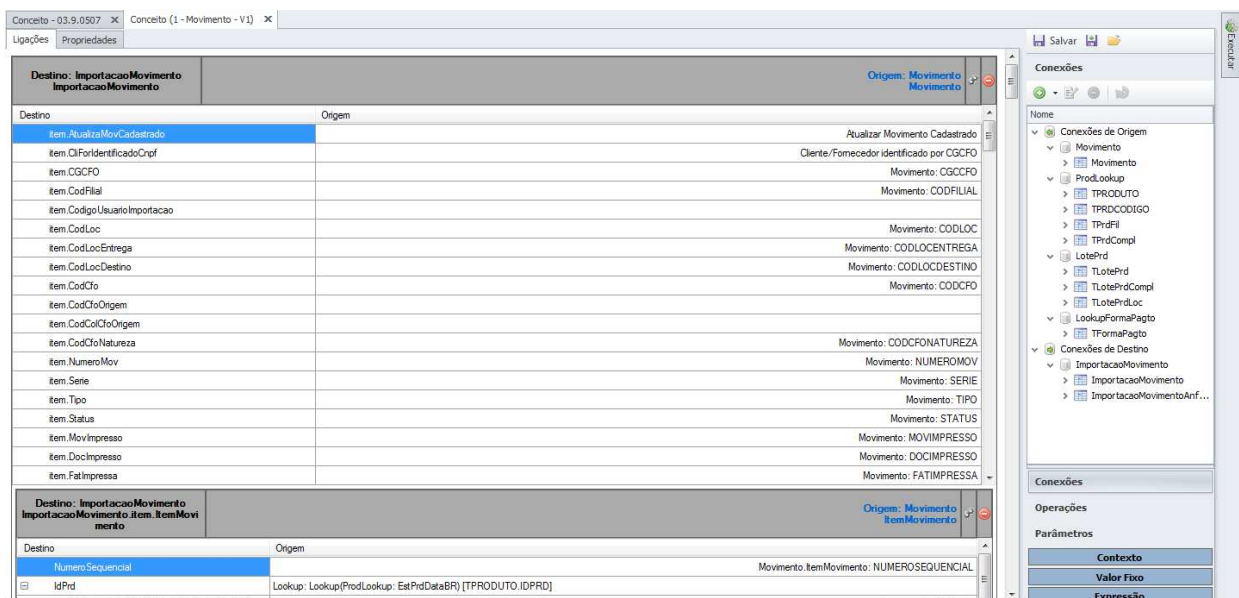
Conceito - 03.9.0507 ✕ Conceito (1 - Movimento - V1) ✕

Ligações Propriedades

Destino: ImportacaoMovimento
ImportacaoMovimento

Origem: Movimento
Movimento

| Destino | Origem |
|---|---|
| item.AtualizaMovCadastrado | Atualizar Movimento Cadastrado |
| item.CliForIdentificadoCnpf | Cliente/Fornecedor identificado por CGCFO |
| item.CGCFO | Movimento: CGCCFO |
| item.CodFilial | Movimento: CODFILIAL |
| item.CodigoUsuarioImportacao | |
| item.CodLoc | Movimento: CODLOC |
| item.CodLocEntrega | Movimento: CODLOCENTREGA |
| item.CodLocDestino | Movimento: CODLOCDESTINO |
| item.CodCfo | Movimento: CODCFO |
| item.CodCfoOrigem | |
| item.CodColCfoOrigem | |
| item.CodCfoNatureza | Movimento: CODCFONATUREZA |
| item.NumeroMov | Movimento: NUMEROMOV |
| item.Serie | Movimento: SERIE |
| item.Tipo | Movimento: TIPO |
| item.Status | Movimento: STATUS |
| item.MovImpresso | Movimento: MOVIMPRESSO |
| item.DocImpresso | Movimento: DOCIMPRESSO |
| item.FatImpressa | Movimento: FATIMPRESSA |

Destino: ImportacaoMovimento
ImportacaoMovimento.item.ItemMovimento

Origem: Movimento
ItemMovimento

| Destino | Origem |
|---|---|
| NumeroSequencial | Movimento.ItemMovimento: NUMEROSEQUENCIAL |
| IdPrd | Lookup: Lookup(ProdLookup: EstPrdDataBR) [TPRODUTO.IDPRD] |

Salvar

Conexões

Nome
Conexões de Origem
Movimento
Movimento
ProdLookup
TPRODUTO
TPRDCODIGO
TPrdFil
TPrdCompl
LotePrd
TLotePrd
TLotePrdCompl
TLotePrdLoc
LookupFormaPagto
TFormaPagto
Conexões de Destino
ImportacaoMovimento
ImportacaoMovimento
ImportacaoMovimentoAnf...

Conexões
Operações
Parâmetros
Contexto
Valor Fixo
Expressão

Executar